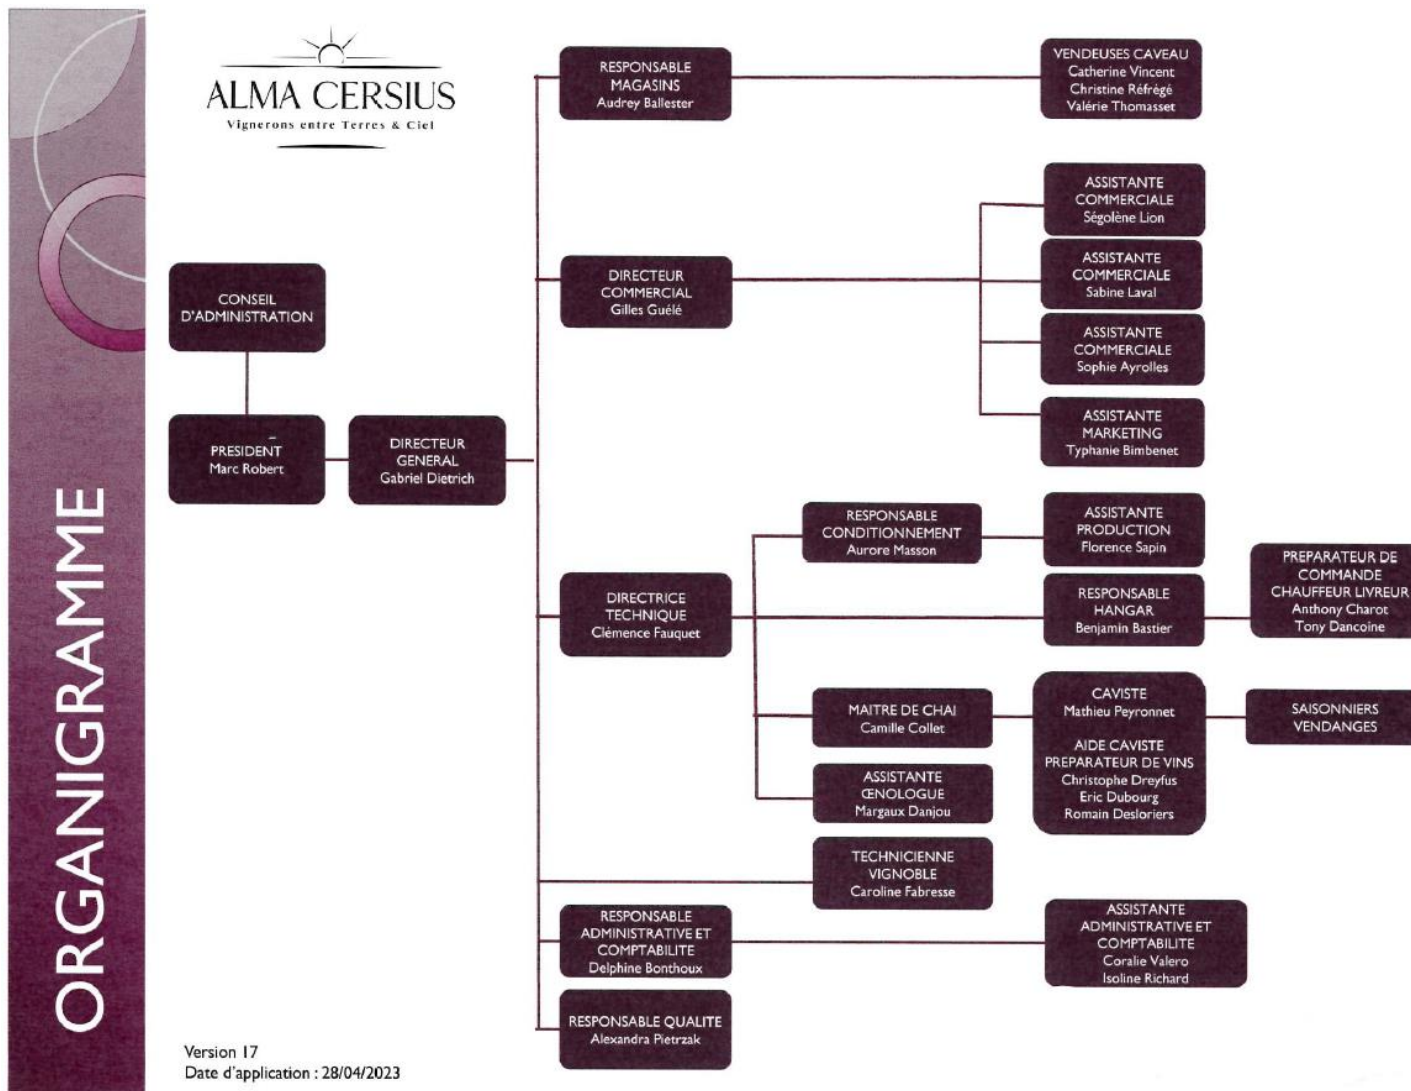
ORGANIGRAMME

ALMA CERSIUS
Vignerons entre Terres & Ciel

CONSEIL D'ADMINISTRATION

PRESIDENT
Marc Robert

DIRECTEUR GENERAL
Gabriel Dietrich

RESPONSABLE MAGASINS
Audrey Ballester

VENDEUSES CAVEAU
Catherine Vincent
Christine Réfrégé
Valérie Thomasset

DIRECTEUR COMMERCIAL
Gilles Guélé

ASSISTANTE COMMERCIALE
Ségolène Lion

ASSISTANTE COMMERCIALE
Sabine Laval

ASSISTANTE COMMERCIALE
Sophie Ayrolles

ASSISTANTE MARKETING
Typhanie Bimbenet

DIRECTRICE TECHNIQUE
Clémence Fauquet

RESPONSABLE CONDITIONNEMENT
Aurore Masson

ASSISTANTE PRODUCTION
Florence Sapin

RESPONSABLE HANGAR
Benjamin Bastier

PREPARATEUR DE COMMANDE CHAUFFEUR LIVREUR
Anthony Charot
Tony Dancoine

MAITRE DE CHAI
Camille Collet

CAVISTE
Mathieu Peyronnet

AIDE CAVISTE PREPARATEUR DE VINS
Christophe Dreyfus
Eric Dubourg
Romain Desloriers

SAISONNIERS VENDANGES

ASSISTANTE ŒNOLOGUE
Margaux Danjou

TECHNICIENNE VIGNOBLE
Caroline Fabresse

RESPONSABLE ADMINISTRATIVE ET COMPTABILITE
Delphine Bonthoux

ASSISTANTE ADMINISTRATIVE ET COMPTABILITE
Coralie Valero
Isoline Richard

RESPONSABLE QUALITE
Alexandra Pietrzak

Version 17
Date d'application : 28/04/2023